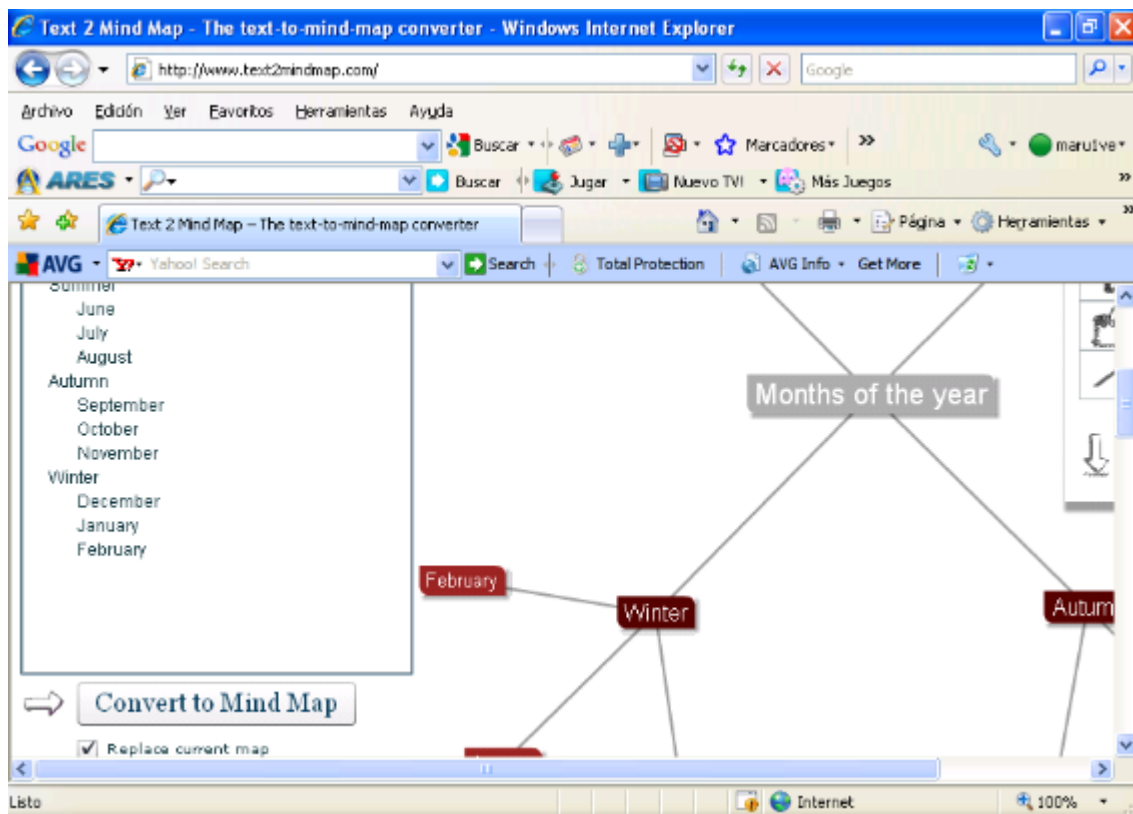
Text 2 Mind Map - The text-to-mind-map converter - Windows Internet Explorer

http://www.text2mindmap.com/

Google

Archivo Edición Ver Favoritos Herramientas Ayuda

Google Buscar Marcadores maruive

ARES Buscar Jugar Nuevo TV! Más Juegos

Text 2 Mind Map – The text-to-mind-map converter

Página Herramientas

AVG Yahoo! Search Search Total Protection AVG Info Get More

Summer
June
July
August
Autumn
September
October
November
Winter
December
January
February

Convert to Mind Map

Replace current map

Months of the year

February

Winter

Autum

Listo

Internet

100%